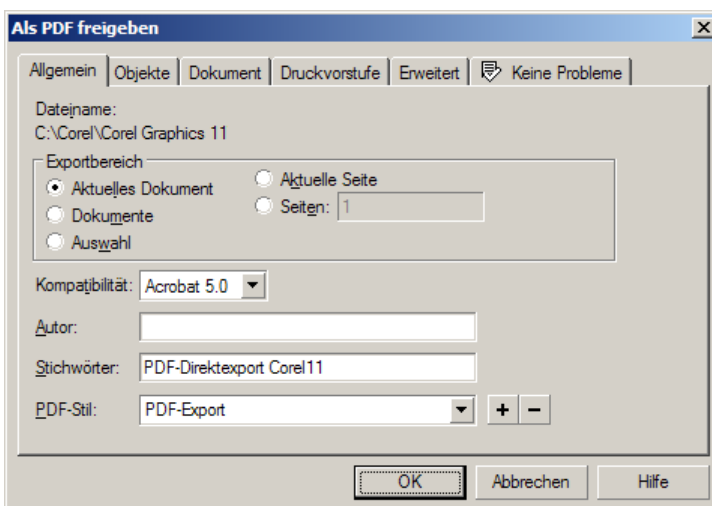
Als PDF freigeben

Allgemein | Objekte | Dokument | Druckvorstufe | Erweitert | Keine Probleme

Dateiname:
C:\Corel\Corel Graphics 11

Exportbereich
Aktuelles Dokument
Dokumente
Auswahl
Aktuelle Seite
Seiten: 1

Kompatibilität: Acrobat 5.0

Autor:

Stichwörter: PDF-Direktexport Corel11

PDF-Stil: PDF-Export

+ −

OK | Abbrechen | Hilfe